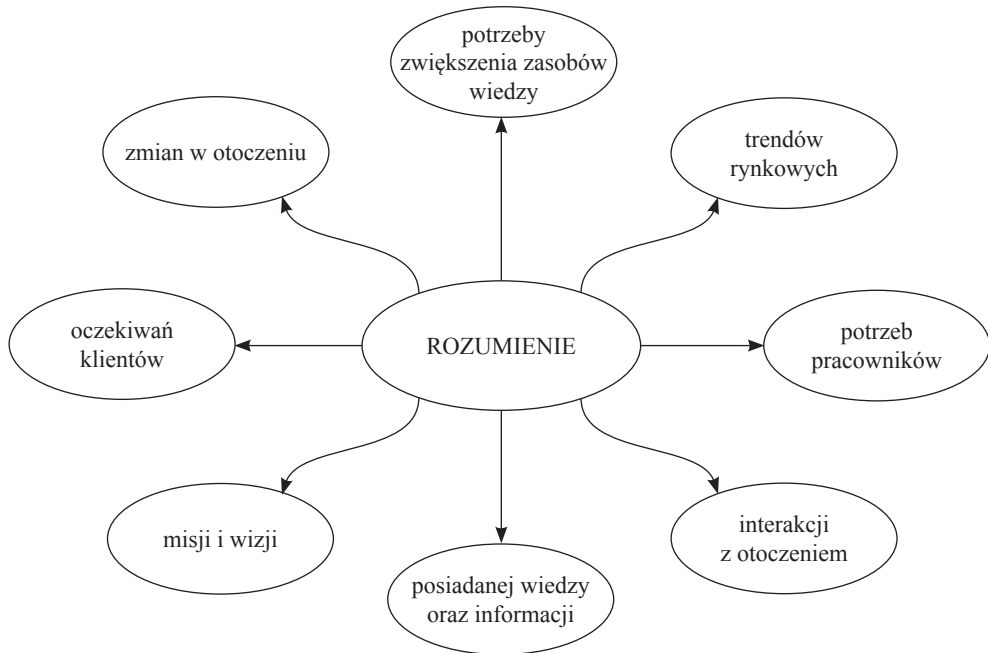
potrzeby zwiększenia zasobów wiedzy

zmian w otoczeniu

trendów rynkowych

oczekiwań klientów

ROZUMIENIE

potrzeb pracowników

misji i wizji

interakcji z otoczeniem

posiadanej wiedzy oraz informacji